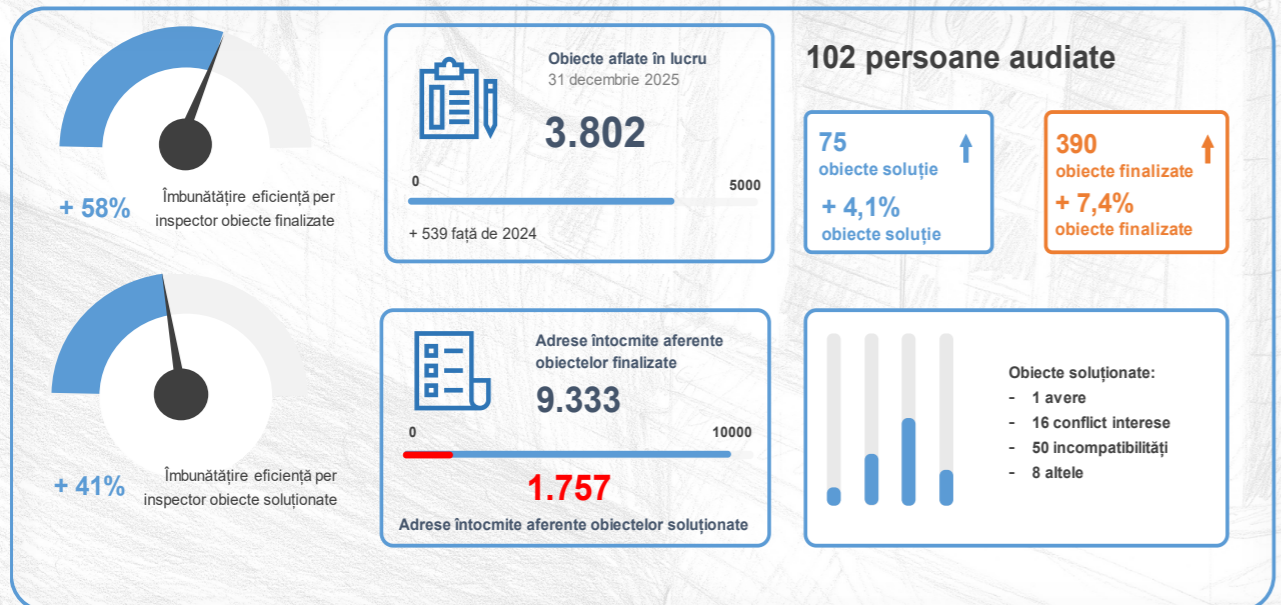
+ 58%
Îmbunătățire eficiență per inspector obiecte finalizate

+ 41%
Îmbunătățire eficiență per inspector obiecte soluționate

Obiecte aflate în lucru
31 decembrie 2025
3.802
0
5000
+ 539 față de 2024

102 persoane audiate

75
obiecte soluție
+ 4,1%
obiecte soluție

390
obiecte finalizate
+ 7,4%
obiecte finalizate

Adrese întocmite aferente obiectelor finalizate
9.333
0
10000
1.757
Adrese întocmite aferente obiectelor soluționate

Obiecte soluționate:
- 1 avere
- 16 conflict interese
- 50 incompatibilități
- 8 altele